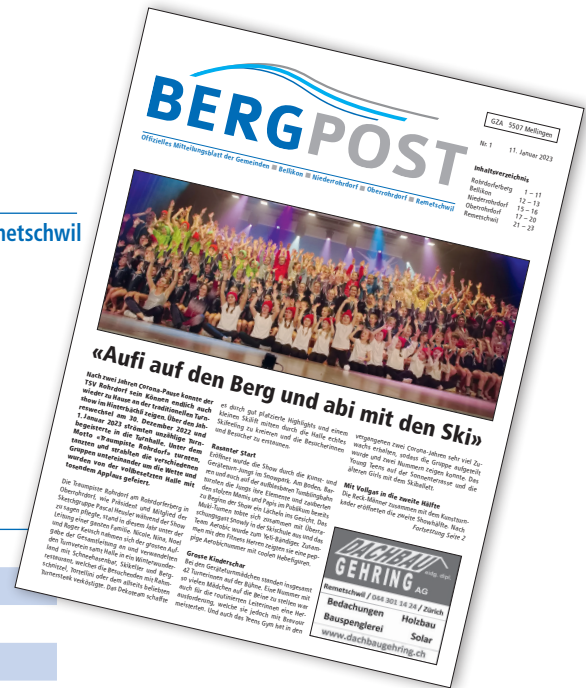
metschwil

BERGPOST

Offizielles Mitteilungsblatt der Gemeinden Bellikon Niederrohrdorf Oberrohrdorf Remetschwil

GZA 5507 Mellingen

Nr. 1 11. Januar 2023

Inhaltsverzeichnis
Rohrdorferberg 1 – 11
Bellikon 12 – 13
Niederrohrdorf 15 – 16
Oberrohrdorf 17 – 20
Remetschwil 21 – 23

«Aufi auf den Berg und abi mit den Ski»

Nach zwei Jahren Corona-Pause konnte der TSV Rohrdorf sein Können endlich auch wieder zu Hause an der traditionellen Turnshow im Hinterbächli zeigen. Über den Jahreswechsel am 30. Dezember 2022 und 1. Januar 2023 strömten unzählige Turnbegeisterte in die Turnhalle, unter dem Motto «Traumpiste Rohrdorf» turnten, tanzten und strahlten die verschiedenen Gruppen untereinander um die Wette und wurden von der vollbesetzten Halle mit tosendem Applaus gefeiert.

Die Traumpiste Rohrdorf am Rohrdorferberg in Oberrohrdorf, wie Präsident und Mitglied der Skischgruppe Pascal Heusler während der Show zu sagen pflegte, stand in diesem Jahr unter der Leitung einer ganzen Familie. Nicole, Nina, Noel und Roger Keusch nahmen sich der grossen Aufgabe der Gesamtleitung an und verwandelten den Turnverein samt Halle in ein Winterwunderland mit Schneehäuschen, Skiliften und Bergrestaurants, welche die Besuchenden mit Raclette, Tomellini oder dem allseits beliebten Turnerbeck verköstigte. Das Dekoteam schaffte

es durch gut platzierte Highlights und einem kleinen Skilift mitten durch die Halle echtes Skifeeling zu kreieren und die Besucherinnen und Besucher zu entzücken.

Rasanter Start
Eröffnet wurde die Show durch die Kinder- und Geräteturn-Jungs im Snowpark. Am Boden, Barren und auch auf der aufblasbaren Tumblingbahn turnten die Jungs ihre Elemente und zauberten den stolzen Mamis und Papis im Publikum bereits ein Lächeln ins Gesicht. Das zu Beginn der Show ein Lächeln ins Gesicht. Das schauspielerisch Showy in der Skischule aus und das Team Aerobic wurde zum Yeti-Bandiges. Zusammen mit den Fitness Herren zeigten sie eine peppige Aerobicnummer mit coolen Hebefiguren.

Grosse Kinderschar
Bei den Geräteturnmädchen standen insgesamt 42 Turnerinnen auf der Bühne. Eine Nummer mit so vielen Mädchen auf die Beine zu stellen war auch für die routinierten Leiterinnen eine Herausforderung, welche sie jedoch mit Bravour meisterten. Und auch das Teens Gym hat in den

vergangenen zwei Corona-Jahren sehr viel Zuwachs erhalten, sodass die Gruppe aufgeteilt wurde und zwei Nummern zeigen konnte. Das Young Teens auf der Sonnenterrasse und die älteren Girls mit dem Skiballett.

Mit Vollgas in die zweite Hälfte
Die Reck-Männer zusammen mit dem Kunstturnkader eröffneten die zweite Showhälfte. Nach
Fortsetzung Seite 2

DACHBAU GEHRING AG
Remetschwil / 044 301 14 24 / Zürich
Bedachungen Holzbau
Bauspenglerei Solar
www.dachbaugehring.ch